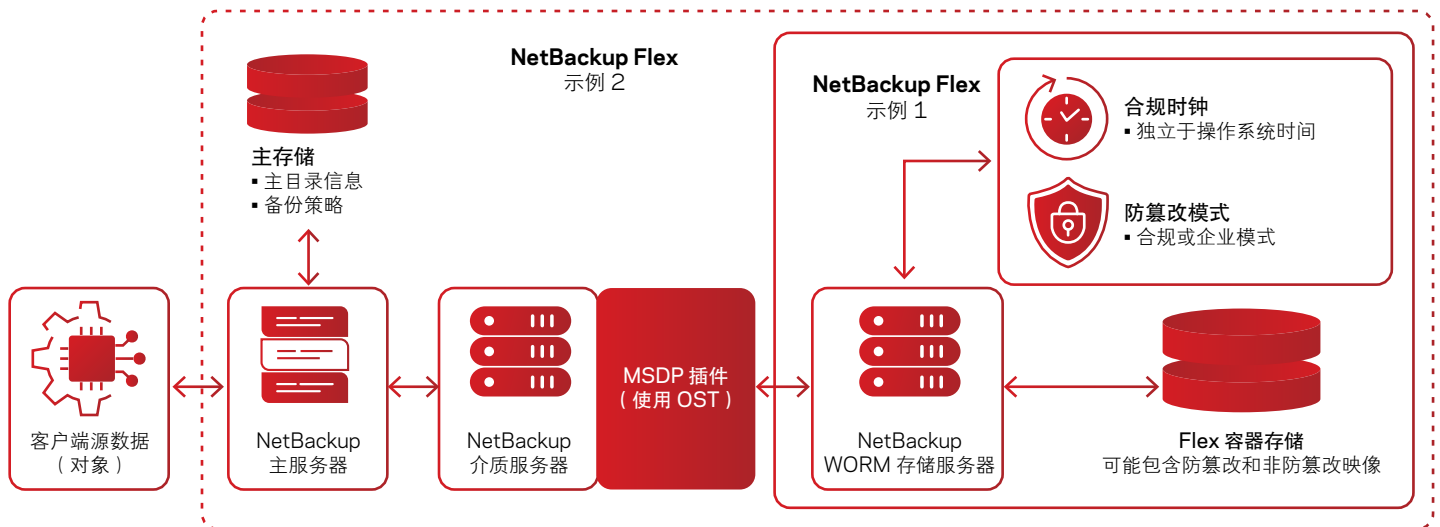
NetBackup Flex
示例 2

主存储
▪ 主目录信息
▪ 备份策略

NetBackup Flex
示例 1

合规时钟
▪ 独立于操作系统时间

防篡改模式
▪ 合规或企业模式

客户端源数据
（对象）

NetBackup
主服务器

NetBackup
介质服务器

MSDP 插件
（使用 OST）

NetBackup
WORM 存储服务器

Flex 容器存储
可能包含防篡改和非防篡改映像